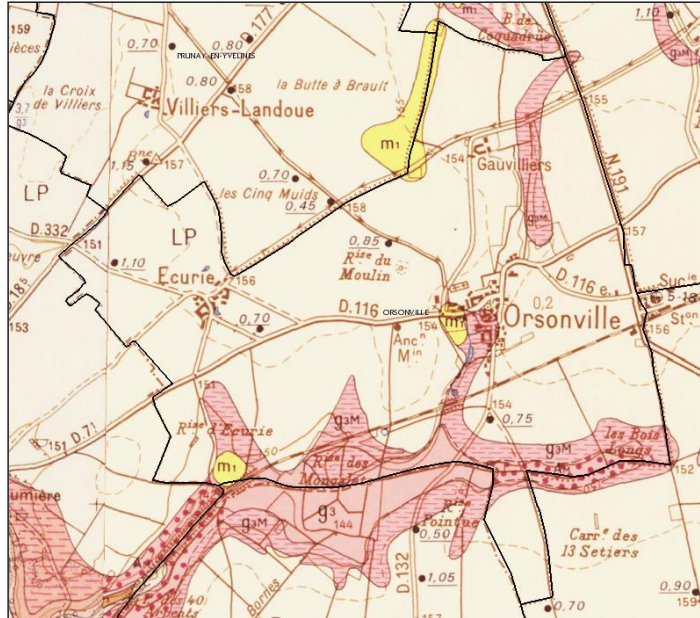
159
ièces
0,70
PRUNAY-EN-YVELINES
0,80
177
0,80
58
la Croix de Villiers
Villiers-Landoue
la Butte à Brault
B. de Coquadrue
1,10
155
m1
1,15
157
Gauvilliers
154
N.191
LP
0,70
Les Cinq Muids
0,45
158
g3M
D.332
151
LP
0,85
Rlte du Moulin
157
1,10
Ecurie
156
D.116 e.
Sucie
5-18
153
0,70
D.116
ORSONVILLE
0,2
Orsonville
Ston
156
154
Anc. Min
151
154
0,75
Rlte d'Ecurie
g3M
les Bois Longs
151
D.71
g3M
152
m1
Rlte des Mongeries
Umière
g3M
g3
144
Rlte Pointue
0,50
Carre des 13 Setiers
D.132
1,05
0,90
Bortes
40
0,70
159